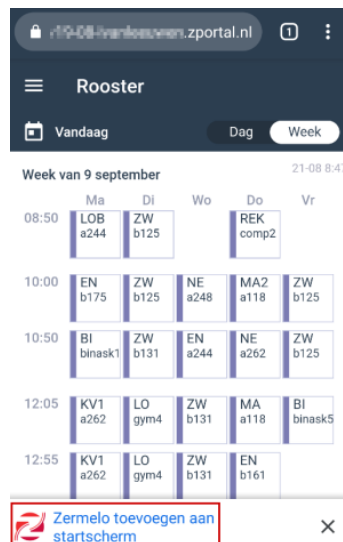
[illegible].zportal.nl 1

Rooster

Vandaag Dag Week

Week van 9 september 21-08 8:4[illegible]

| | Ma | Di | Wo | Do | Vr |
|---|---|---|---|---|---|
| 08:50 | LOB a244 | ZW b125 | | REK comp2 | |
| 10:00 | EN b175 | ZW b125 | NE a248 | MA2 a118 | ZW b125 |
| 10:50 | BI binask1 | ZW b131 | EN a244 | NE a262 | ZW b125 |
| 12:05 | KV1 a262 | LO gym4 | ZW b131 | MA a118 | BI binask5 |
| 12:55 | KV1 a262 | LO gym4 | ZW b131 | EN b161 | |

Zermelo toevoegen aan startscherm ×